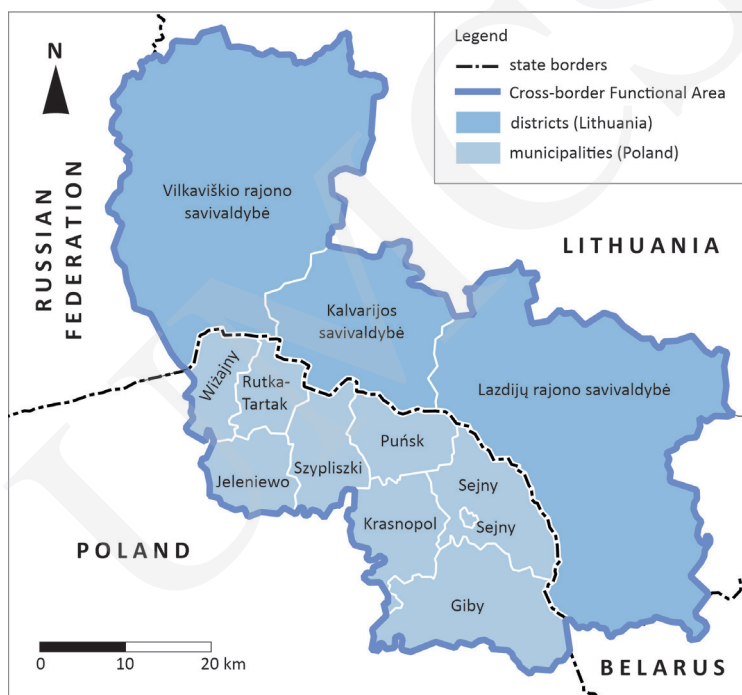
N

Legend
state borders
Cross-border Functional Area
districts (Lithuania)
municipalities (Poland)

RUSSIAN FEDERATION

Vilkaviškio rajono savivaldybė

LITHUANIA

Kalvarijos savivaldybė

Lazdijų rajono savivaldybė

Wiżajny

Rutka-Tartak

Puńsk

Szypliszki

Jeleniewo

Sejny

Sejny

Krasnopol

POLAND

Giby

0 10 20 km

BELARUS